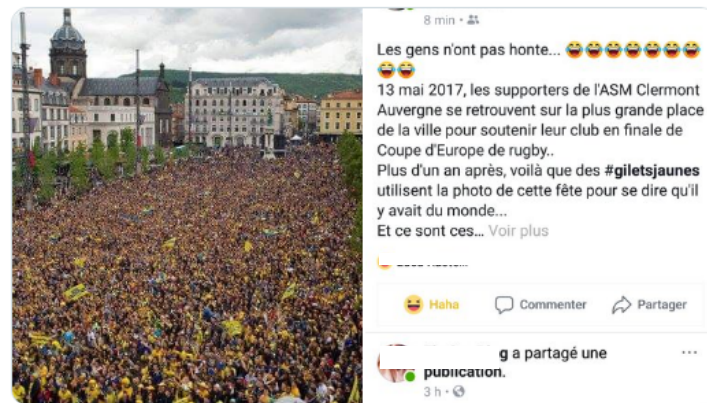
8 min ·

Les gens n'ont pas honte... 😂😂😂😂😂😂😂😂

13 mai 2017, les supporters de l'ASM Clermont Auvergne se retrouvent sur la plus grande place de la ville pour soutenir leur club en finale de Coupe d'Europe de rugby..
Plus d'un an après, voilà que des #giletsjaunes utilisent la photo de cette fête pour se dire qu'il y avait du monde...
Et ce sont ces... Voir plus

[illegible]

Haha Commenter Partager

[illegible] g a partagé une publication.
3 h ·

···